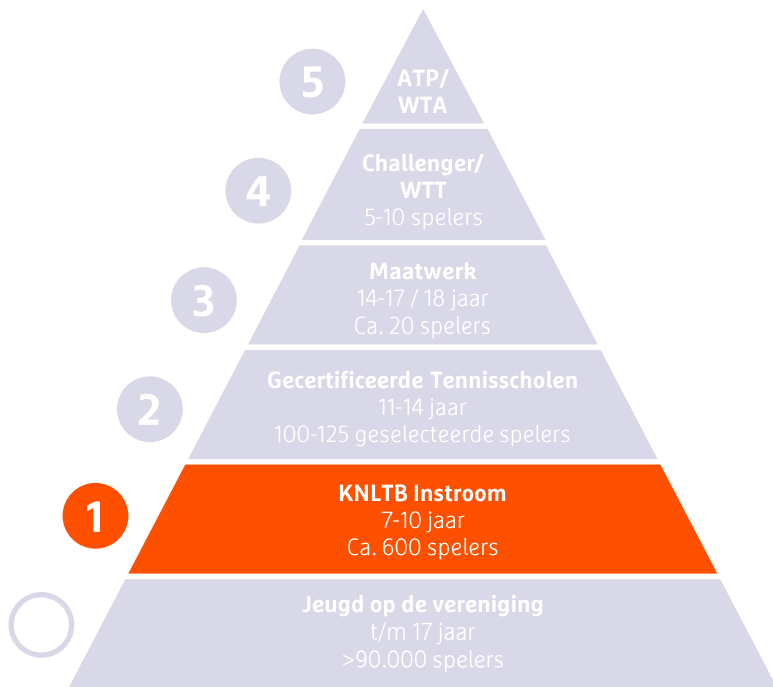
5
ATP/
WTA

4
Challenger/
WTT
5-10 spelers

3
Maatwerk
14-17 / 18 jaar
Ca. 20 spelers

2
Gecertificeerde Tennisscholen
11-14 jaar
100-125 geselecteerde spelers

1
KNLTB Instroom
7-10 jaar
Ca. 600 spelers

Jeugd op de vereniging
t/m 17 jaar
>90.000 spelers